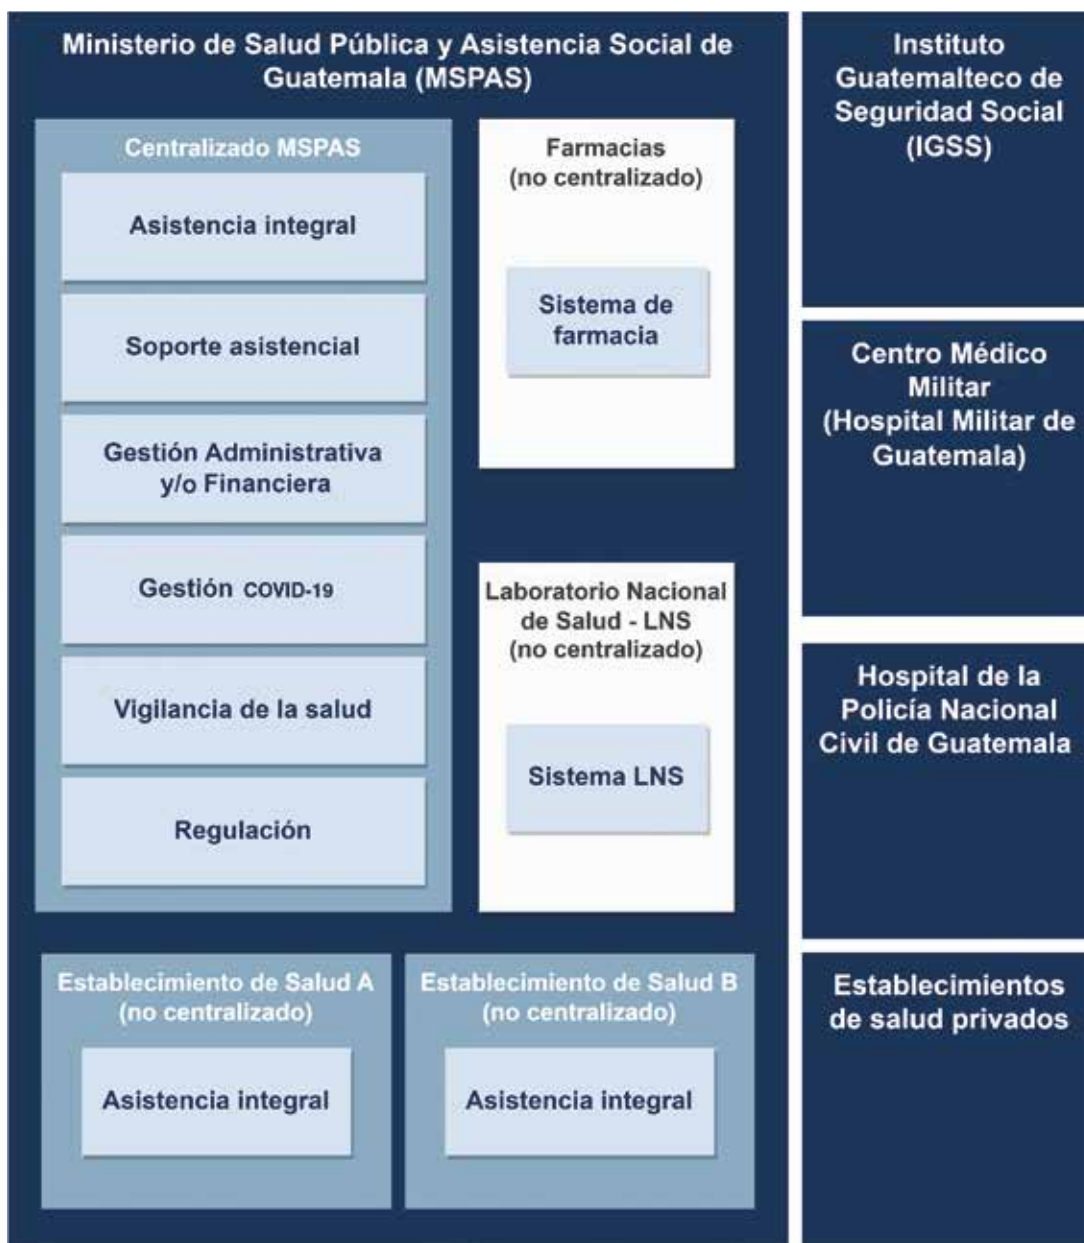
Ministerio de Salud Pública y Asistencia Social de Guatemala (MSPAS)

Centralizado MSPAS

Asistencia integral

Soporte asistencial

Gestión Administrativa y/o Financiera

Gestión COVID-19

Vigilancia de la salud

Regulación

Farmacias (no centralizado)

Sistema de farmacia

Laboratorio Nacional de Salud - LNS (no centralizado)

Sistema LNS

Establecimiento de Salud A (no centralizado)

Asistencia integral

Establecimiento de Salud B (no centralizado)

Asistencia integral

Instituto Guatemalteco de Seguridad Social (IGSS)

Centro Médico Militar (Hospital Militar de Guatemala)

Hospital de la Policía Nacional Civil de Guatemala

Establecimientos de salud privados